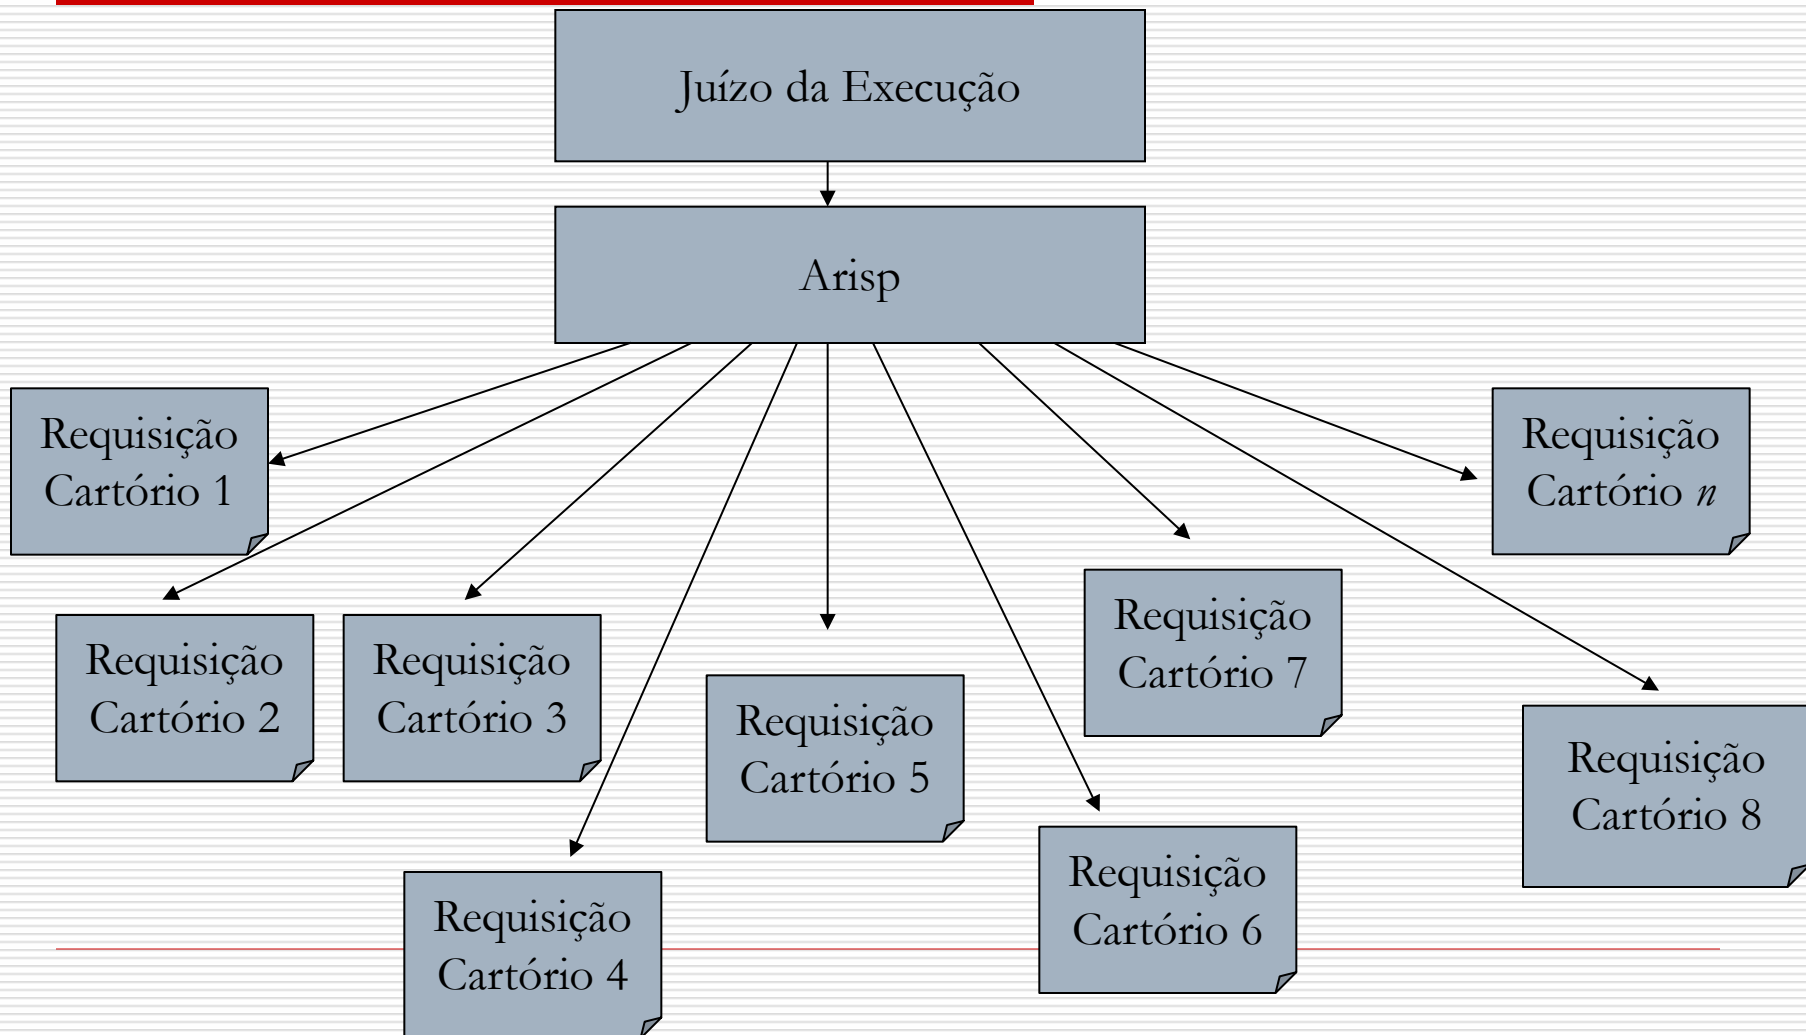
Juízo da Execução

Arisp

Requisição Cartório 1

Requisição Cartório 2

Requisição Cartório 3

Requisição Cartório 4

Requisição Cartório 5

Requisição Cartório 6

Requisição Cartório 7

Requisição Cartório 8

Requisição Cartório *n*